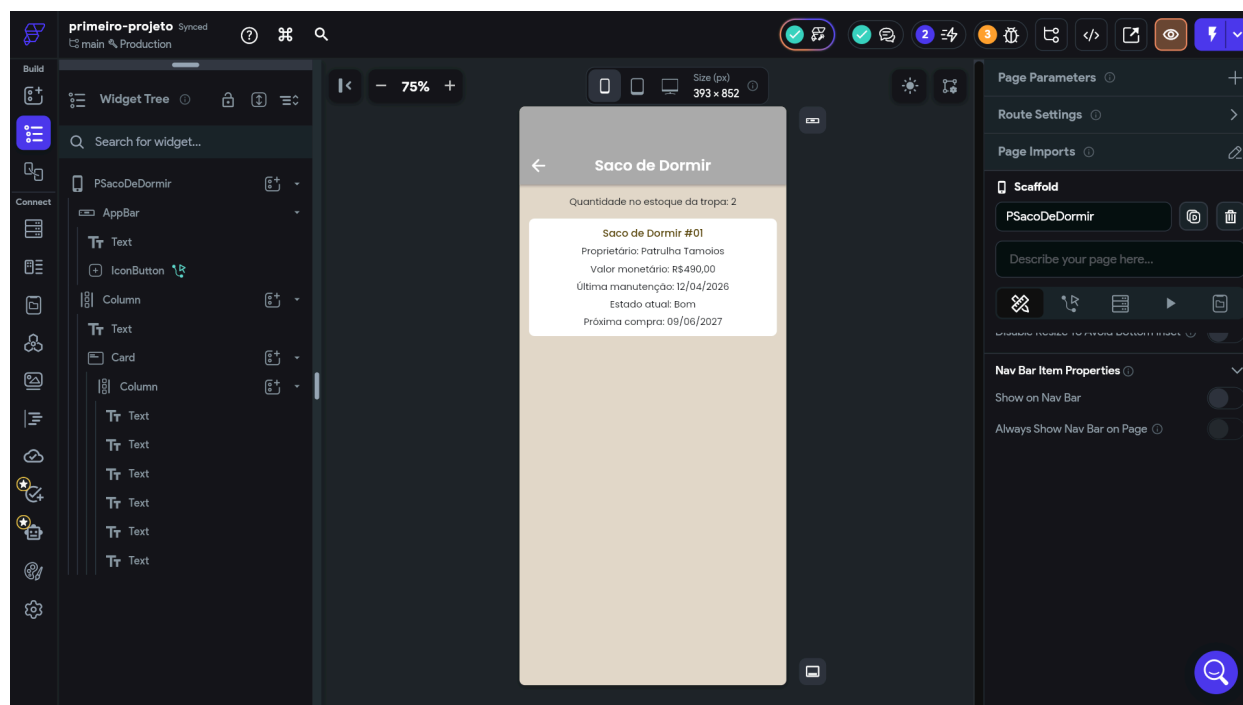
primeiro-projeto Synced
main Production

2 3

Build
Connect

Widget Tree
Search for widget...
PSacoDeDormir
AppBar
Text
IconButton
Column
Text
Card
Column
Text
Text
Text
Text
Text
Text

75%
Size (px)
393 × 852

Saco de Dormir
Quantidade no estoque da tropa: 2
Saco de Dormir #01
Proprietário: Patrulha Tamoios
Valor monetário: R$490,00
Última manutenção: 12/04/2026
Estado atual: Bom
Próxima compra: 09/06/2027

Page Parameters
Route Settings
Page Imports
Scaffold
PSacoDeDormir
Describe your page here...
Disable Resize To Avoid Bottom Inset
Nav Bar Item Properties
Show on Nav Bar
Always Show Nav Bar on Page